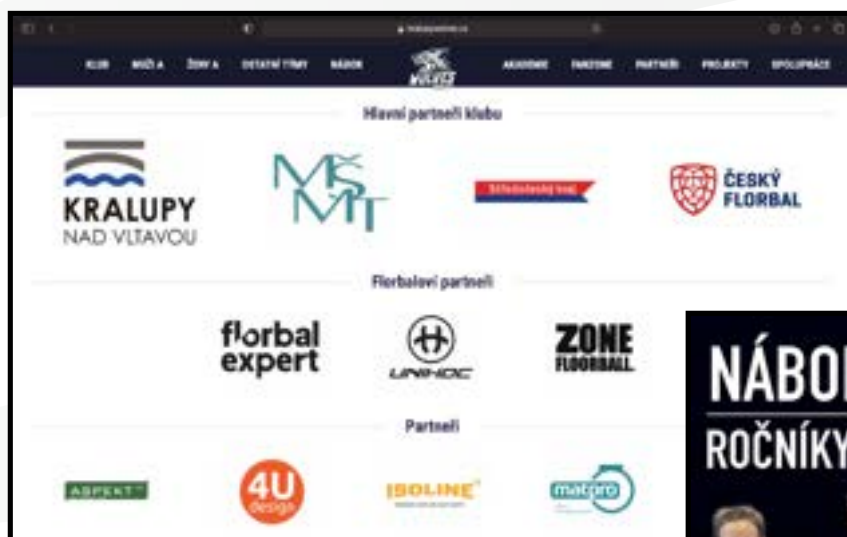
KLUB MUŽI A ŽENY A OSTATNÍ TÝMY NÁBOR WOLVES AKADEMIE FANZONE PARTNEŘI PROJEKTY SPOLUPRÁCE

Hlavní partneři klubu

KRALUPY NAD VLTAVOU

MŠMT

Středočeský kraj

ČESKÝ FLORBAL

Florbaloví partneři

florbal expert

UNIHOC

ZONE FLOORBALL

Partneři

ASPEKT

4U design

ISOLINE

matpro

NÁBO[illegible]

ROČNÍKY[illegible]